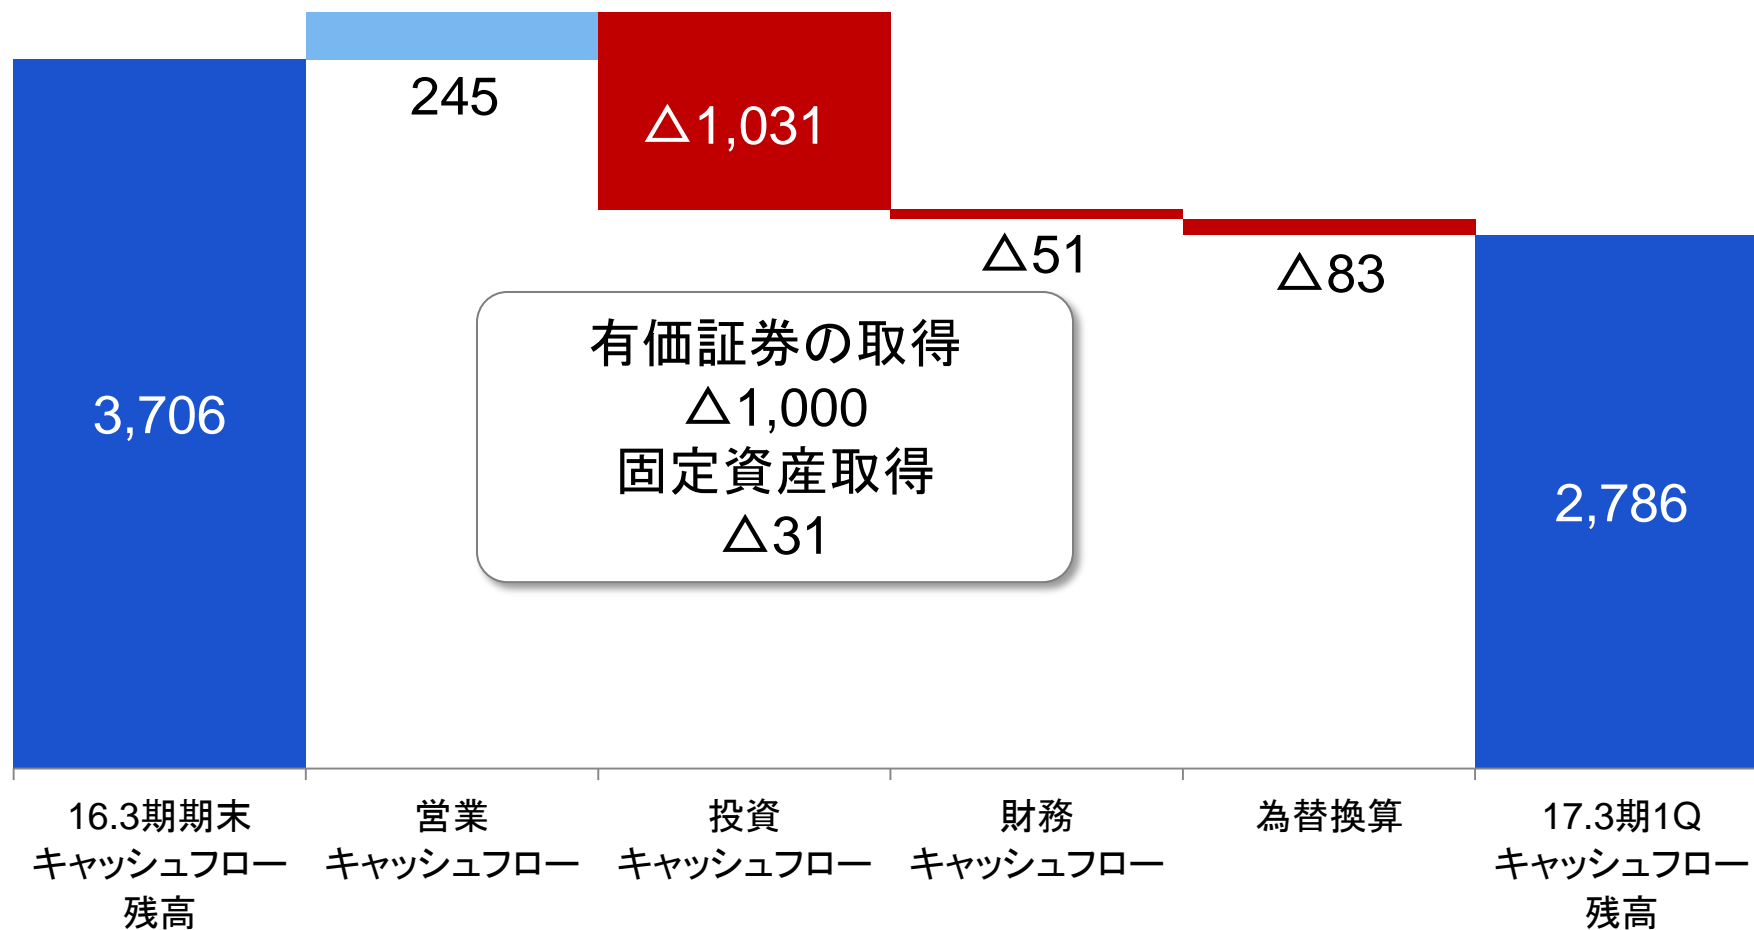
245

△1,031

△51

△83

3,706

有価証券の取得
△1,000
固定資産取得
△31

2,786

16.3期期末
キャッシュフロー
残高

営業
キャッシュフロー

投資
キャッシュフロー

財務
キャッシュフロー

為替換算

17.3期1Q
キャッシュフロー
残高